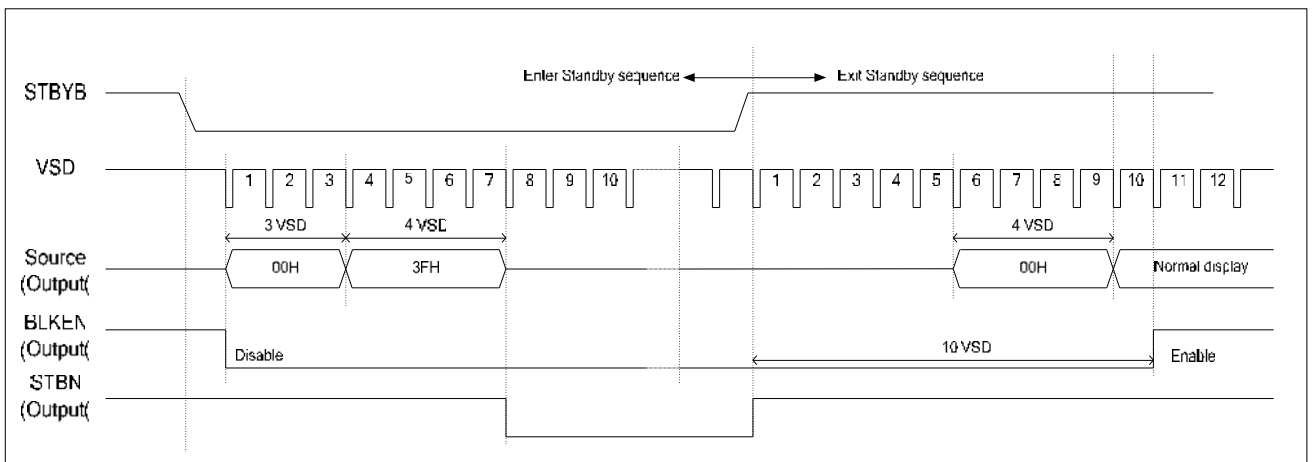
STBYB

Enter Standby sequence

Exit Standby sequence

VSD

1 2 3 4 5 6 7 8 9 10

1 2 3 4 5 6 7 8 9 10 11 12

3 VSD

4 VSD

4 VSD

Source (Output(

00H

3FH

00H

Normal display

BLKEN (Output(

Disable

10 VSD

Enable

STBN (Output(